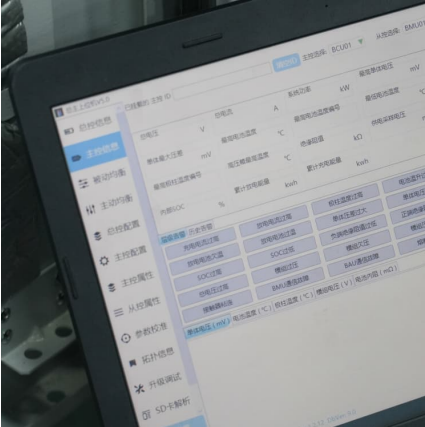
BMS上位机软件

总控信息

主控信息

被动均衡

主动均衡

总控配置

主控配置

主控属性

从控属性

参数校准

拓扑信息

升级调试

SD卡解析

主控选择: BCU01

从控选择: BMU

总电压 V

总电流 A

系统功率 kW

最高单体电压 mV

单体压差 mV

最高电池温度 ℃

最高电池温度

最低电池温度

最高温度编号

温差 ℃

绝缘阻值 kΩ

电池采样电压

累计充电电量 kwh

累计放电电量 kwh

充电SOC %

总压过压

总压欠压

单体过压

单体欠压

充电电流过流

放电电流过流

SOC过低

SOC过高

温度过高

温差过大

充电过温

放电过温

充电欠温

放电欠温

单体压差过大

极柱温度过高

绝缘过低

BMU通信故障

继电器粘连

单体电压(mV)

电池温度(℃)

均衡温度(℃)

均衡电压(V)

电池内阻(mΩ)